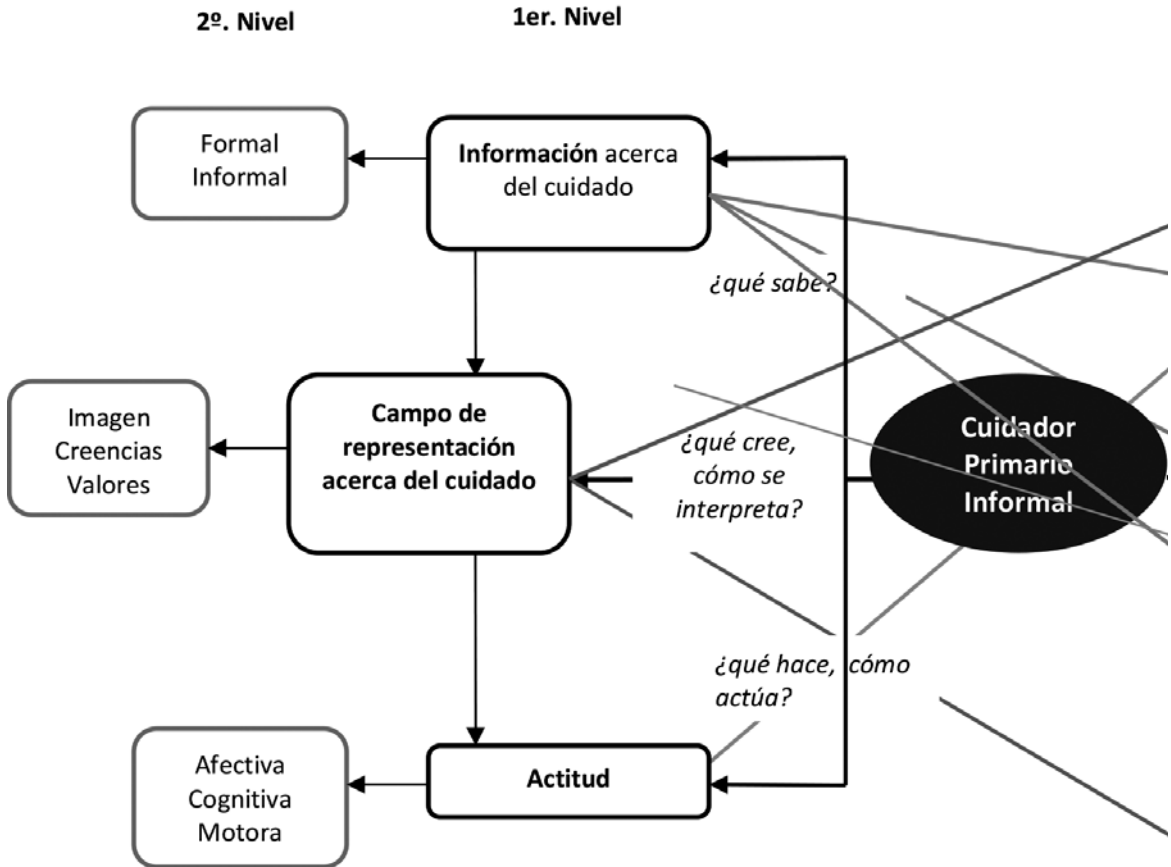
2º. Nivel

1er. Nivel

Formal
Informal

Información acerca del cuidado

¿qué sabe?

Imagen
Creencias
Valores

Campo de representación acerca del cuidado

¿qué cree, cómo se interpreta?

Cuidador Primario Informal

¿qué hace, cómo actúa?

Afectiva
Cognitiva
Motora

Actitud